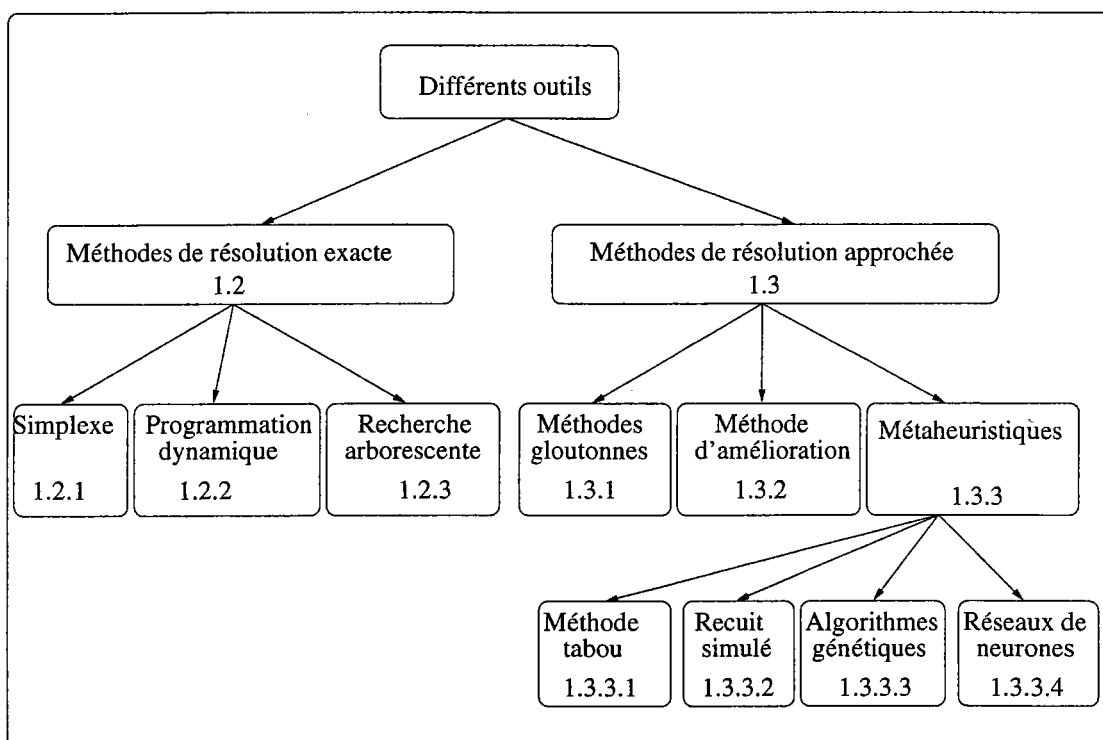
Différents outils

Méthodes de résolution exacte
1.2

Méthodes de résolution approchée
1.3

Simplexe
1.2.1

Programmation dynamique
1.2.2

Recherche arborescente
1.2.3

Méthodes gloutonnes
1.3.1

Méthode d'amélioration
1.3.2

Métaheuristiques
1.3.3

Méthode tabou
1.3.3.1

Recuit simulé
1.3.3.2

Algorithmes génétiques
1.3.3.3

Réseaux de neurones
1.3.3.4